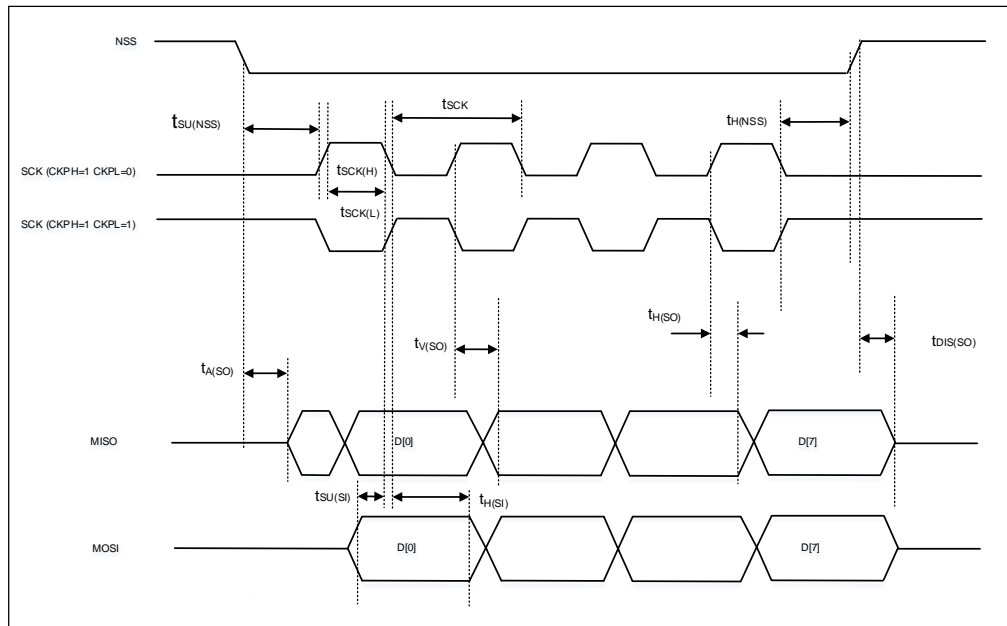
NSS

$t_{SU(NSS)}$

$t_{SCK}$

$t_{H(NSS)}$

SCK (CKPH=1 CKPL=0)

$t_{SCK(H)}$

$t_{SCK(L)}$

SCK (CKPH=1 CKPL=1)

$t_{H(SO)}$

$t_{V(SO)}$

$t_{DIS(SO)}$

$t_{A(SO)}$

MISO

D[0]

D[7]

$t_{SU(SI)}$

$t_{H(SI)}$

MOSI

D[0]

D[7]